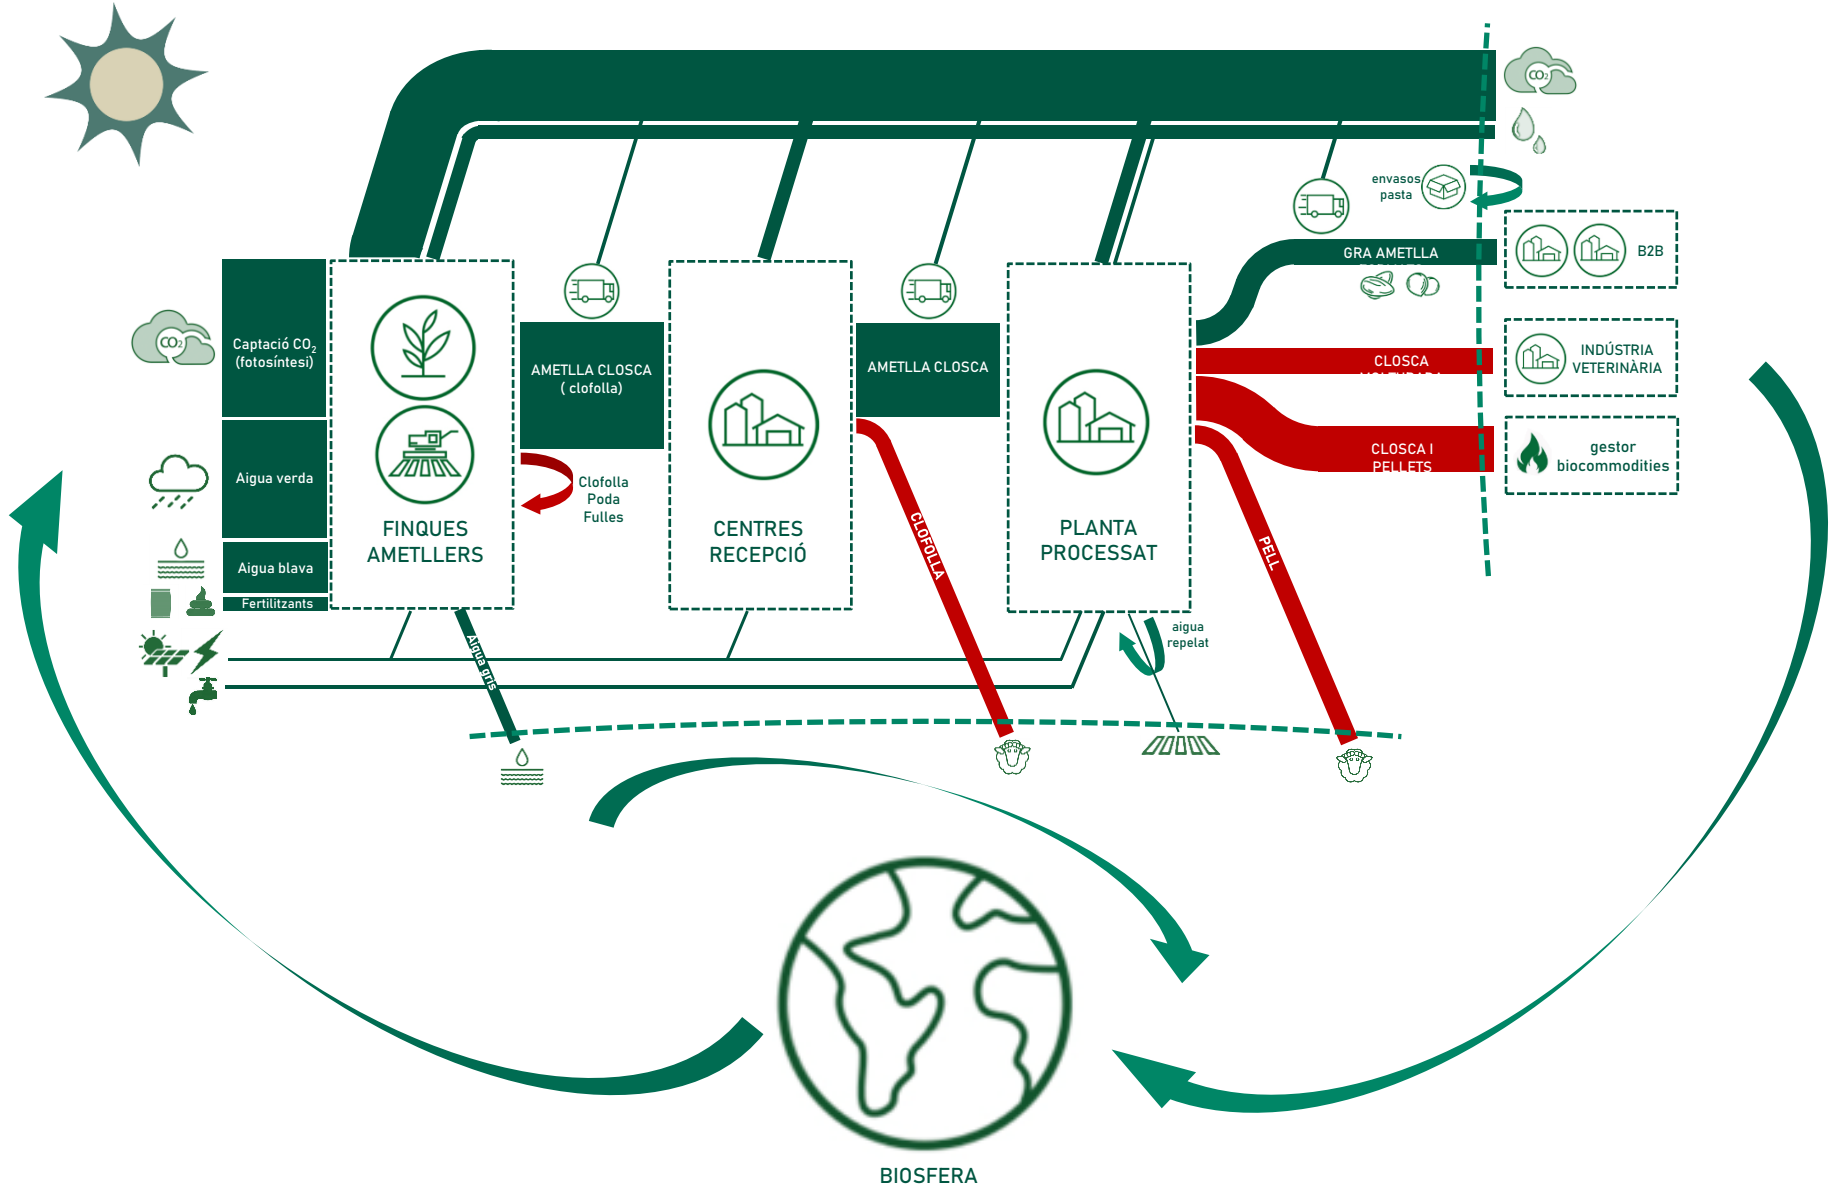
$CO_2$

envasos pasta

GRA AMETLLA

B2B

$CO_2$

Captació $CO_2$ (fotosíntesi)

Aigua verda

Aigua blava

Fertilitzants

FINQUES AMETLLERS

AMETLLA CLOSCA ( clofolla)

Clofolla Poda Fulles

CENTRES RECEPCIÓ

AMETLLA CLOSCA

CLOFOLLA

PLANTA PROCESSAT

CLOSCA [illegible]

INDÚSTRIA VETERINÀRIA

CLOSCA I PELLETS

gestor biocommodities

PELL

Aigua gris

aigua repelat

BIOSFERA